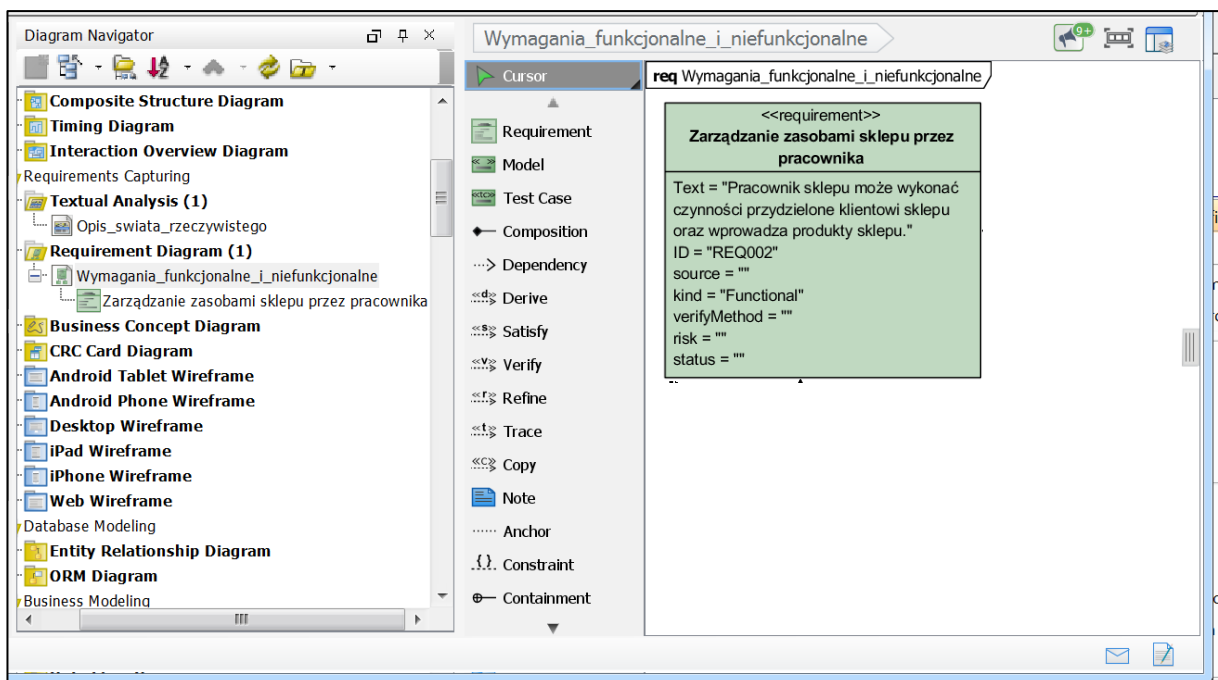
Diagram Navigator

Composite Structure Diagram
Timing Diagram
Interaction Overview Diagram
Requirements Capturing
Textual Analysis (1)
Opis_swiata_rzeczywistego
Requirement Diagram (1)
Wymagania_funkcjonalne_i_niefunkcjonalne
Zarządzanie zasobami sklepu przez pracownika
Business Concept Diagram
CRC Card Diagram
Android Tablet Wireframe
Android Phone Wireframe
Desktop Wireframe
iPad Wireframe
iPhone Wireframe
Web Wireframe
Database Modeling
Entity Relationship Diagram
ORM Diagram
Business Modeling

Wymagania_funkcjonalne_i_niefunkcjonalne

9+

Cursor
Requirement
Model
Test Case
Composition
Dependency
Derive
Satisfy
Verify
Refine
Trace
Copy
Note
Anchor
Constraint
Containment

req Wymagania_funkcjonalne_i_niefunkcjonalne

<<requirement>>
Zarządzanie zasobami sklepu przez pracownika

Text = "Pracownik sklepu może wykonać czynności przydzielone klientowi sklepu oraz wprowadza produkty sklepu."
ID = "REQ002"
source = ""
kind = "Functional"
verifyMethod = ""
risk = ""
status = ""